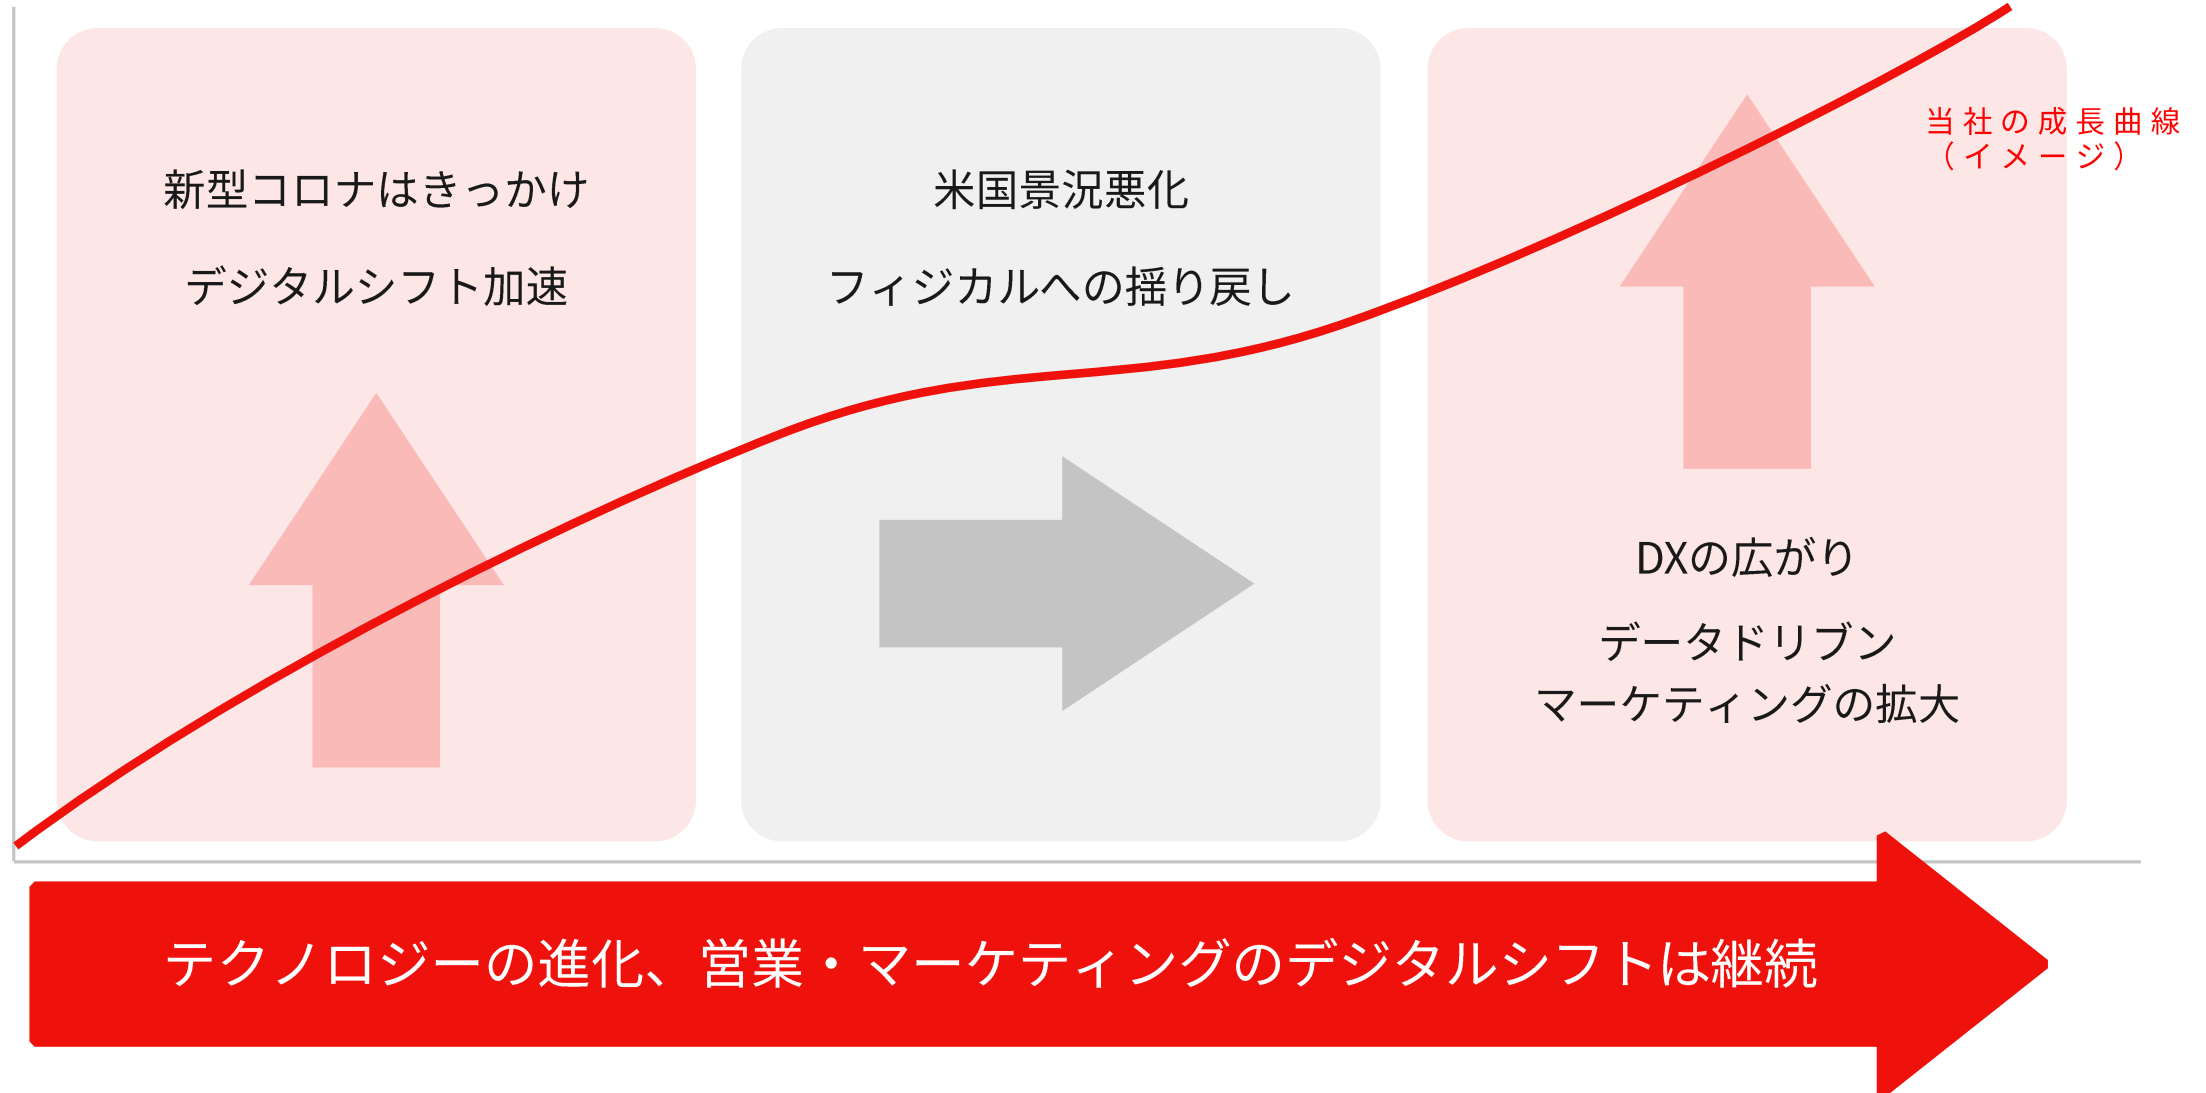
新型コロナはきっかけ

デジタルシフト加速

米国景況悪化

フィジカルへの揺り戻し

当社の成長曲線
（イメージ）

DXの広がり

データドリブン
マーケティングの拡大

テクノロジーの進化、営業・マーケティングのデジタルシフトは継続